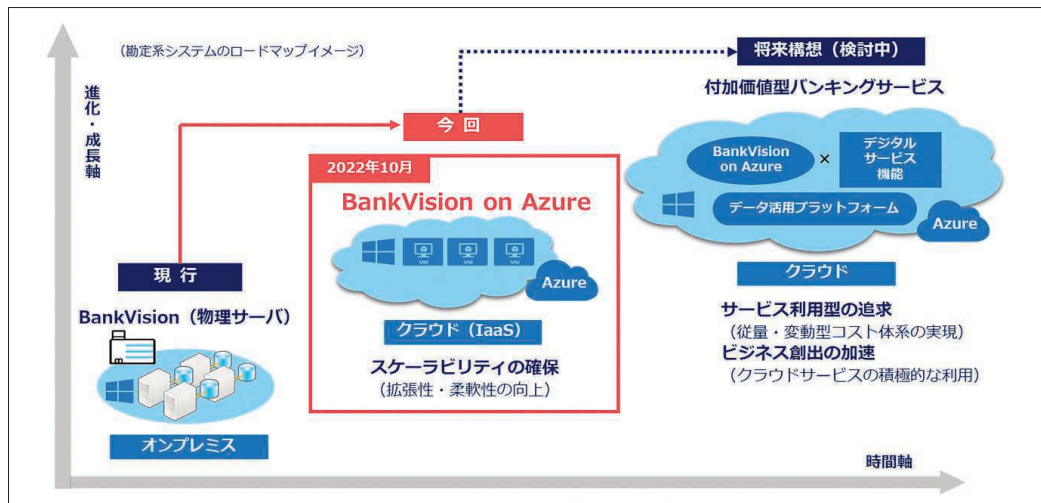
（勘定系システムのロードマップイメージ）

進化・成長軸

将来構想（検討中）

付加価値型バンキングサービス

今回

2022年10月

BankVision on Azure

VM VM VM

Azure

クラウド（IaaS）

スケーラビリティの確保
（拡張性・柔軟性の向上）

現行

BankVision（物理サーバ）

オンプレミス

BankVision on Azure × デジタルサービス機能

データ活用プラットフォーム

Azure

クラウド

サービス利用型の追求
（従量・変動型コスト体系の実現）
ビジネス創出の加速
（クラウドサービスの積極的な利用）

時間軸